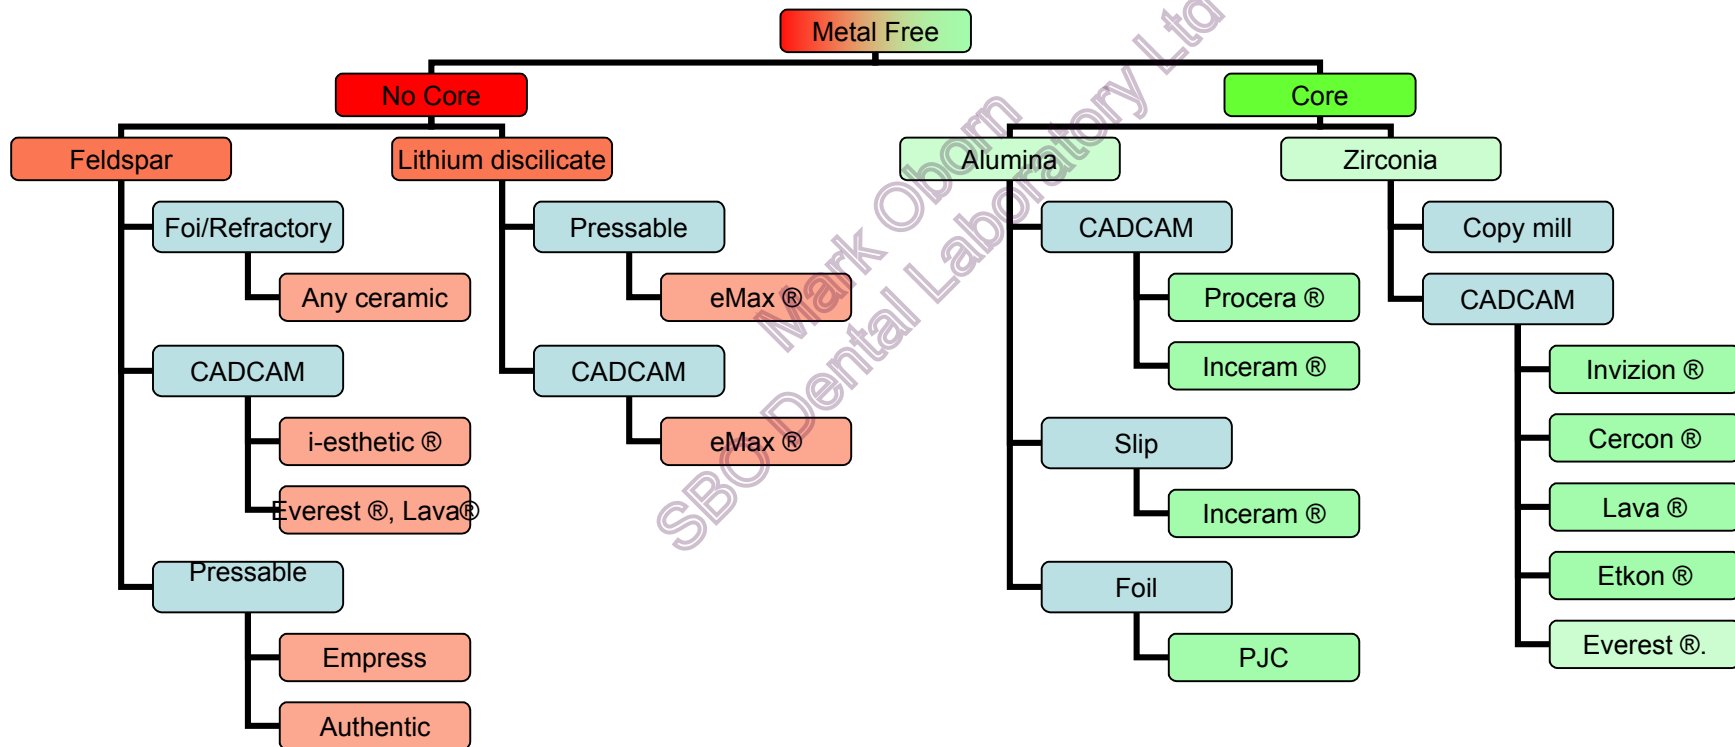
Metal Free

No Core

Feldspar

Foi/Refractory

Any ceramic

CADCAM

i-esthetic ®

Everest ®, Lava®

Pressable

Empress

Authentic

Lithium discilicate

Pressable

eMax ®

CADCAM

eMax ®

Core

Alumina

CADCAM

Procera ®

Inceram ®

Slip

Inceram ®

Foil

PJC

Zirconia

Copy mill

CADCAM

Invizion ®

Cercon ®

Lava ®

Etkon ®

Everest ®.

Mark Oborn SBO Dental Laboratory Ltd